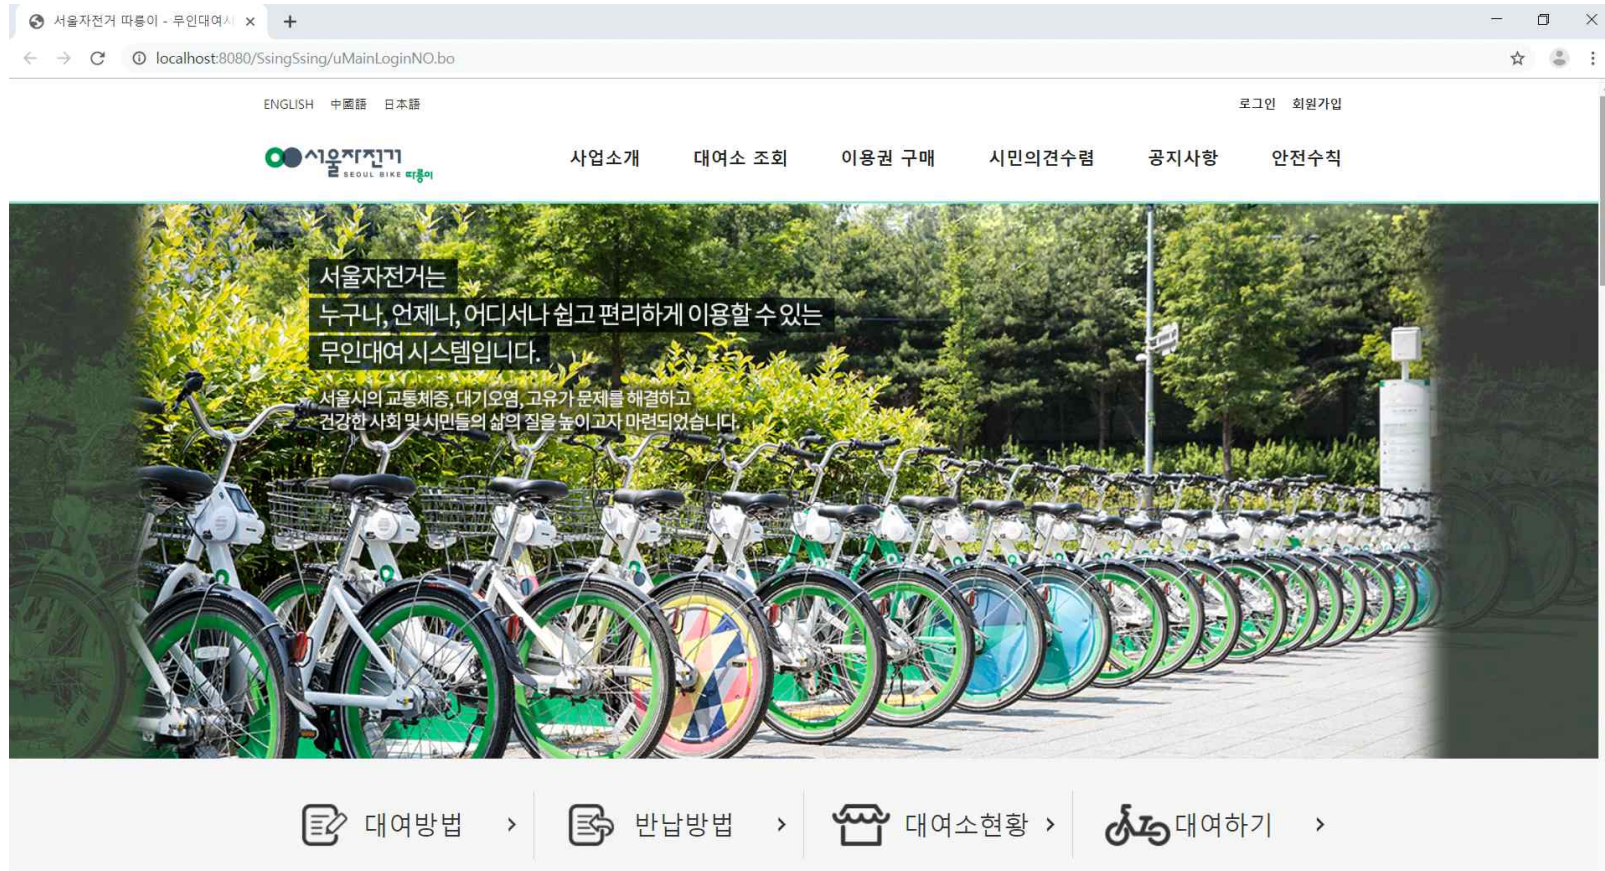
서울자전거 따릉이 - 무인대여시

localhost:8080/SsingSsing/uMainLoginNO.bo

ENGLISH 中國語 日本語

로그인 회원가입

서울자전거 SEOUL BIKE 따릉이

사업소개 대여소 조회 이용권 구매 시민의견수렴 공지사항 안전수칙

서울자전거는
누구나, 언제나, 어디서나 쉽고 편리하게 이용할 수 있는
무인대여 시스템입니다.

서울시의 교통체증, 대기오염, 고유가 문제를 해결하고
건강한 사회 및 시민들의 삶의 질을 높이고자 마련되었습니다.

대여방법 › 반납방법 › 대여소현황 › 대여하기 ›